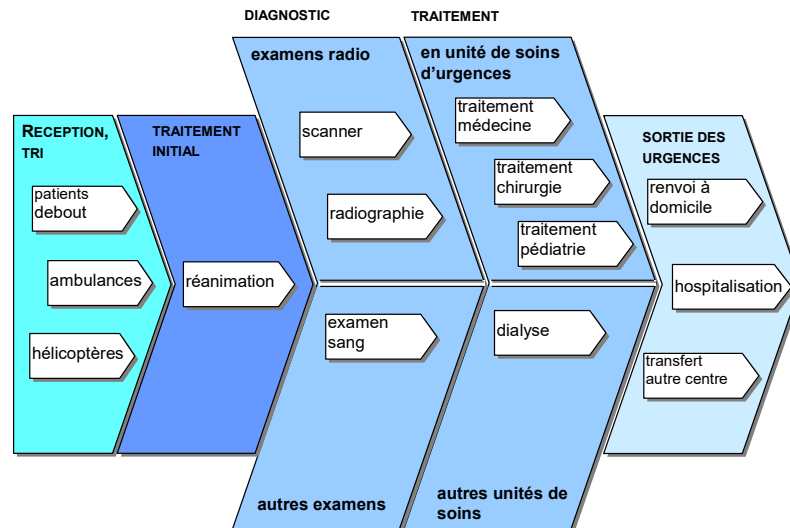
DIAGNOSTIC

TRAITEMENT

RECEPTION, TRI

patients debout

ambulances

hélicoptères

TRAITEMENT INITIAL

réanimation

examens radio

scanner

radiographie

examen sang

autres examens

en unité de soins d'urgences

traitement médecine

traitement chirurgie

traitement pédiatrie

dialyse

autres unités de soins

SORTIE DES URGENCES

renvoi à domicile

hospitalisation

transfert autre centre